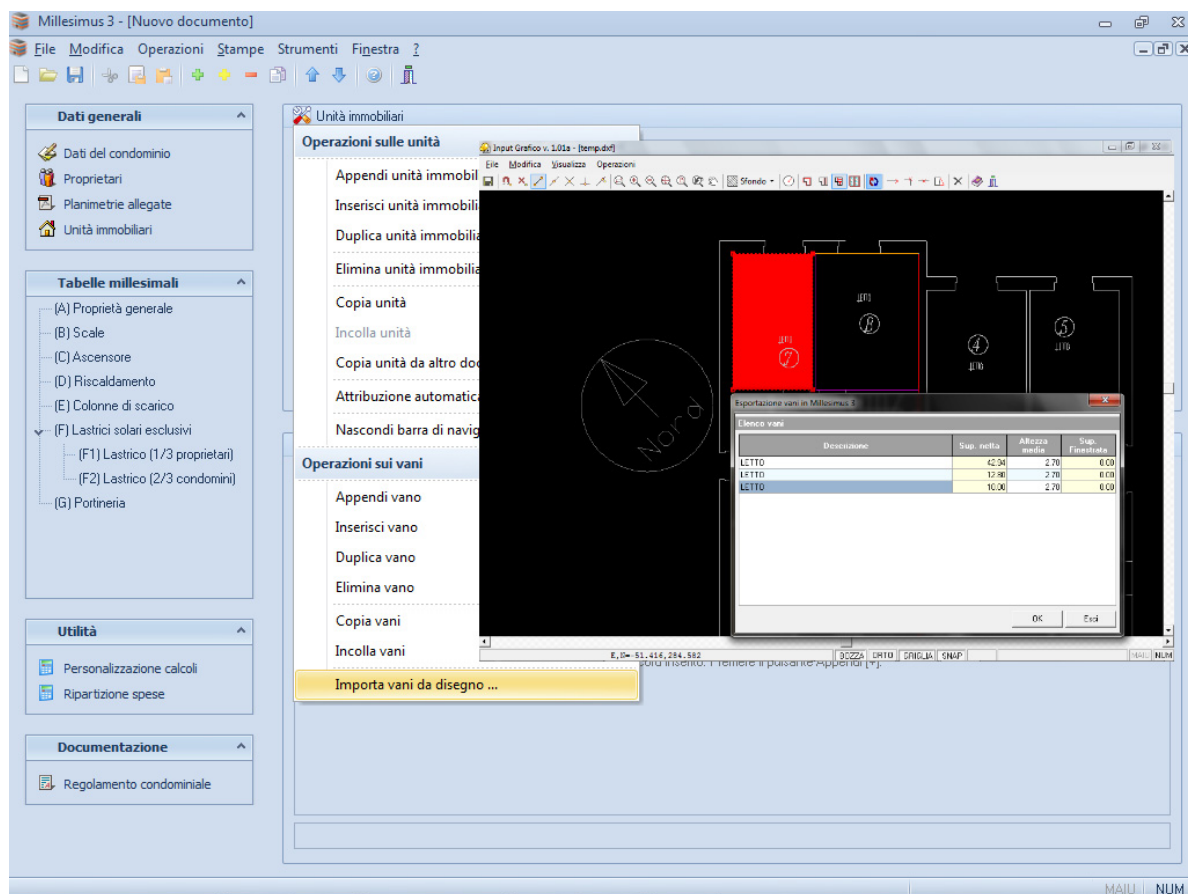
Millesimus 3 - [Nuovo documento]

File Modifica Operazioni Stampe Strumenti Finestra ?

Dati generali

Dati del condominio
Proprietari
Planimetrie allegate
Unità immobiliari

Tabelle millesimali

(A) Proprietà generale
(B) Scale
(C) Ascensore
(D) Riscaldamento
(E) Colonne di scarico
(F) Lastrici solari esclusivi
(F1) Lastrico (1/3 proprietari)
(F2) Lastrico (2/3 condomini)
(G) Portineria

Utilità

Personalizzazione calcoli
Ripartizione spese

Documentazione

Regolamento condominiale

Unità immobiliari

Operazioni sulle unità

Appendi unità immobil
Inserisci unità immobili
Duplica unità immobilia
Elimina unità immobilia
Copia unità
Incolla unità
Copia unità da altro doc
Attribuzione automatica
Nascondi barra di navig

Operazioni sui vani

Appendi vano
Inserisci vano
Duplica vano
Elimina vano
Copia vani
Incolla vani
Importa vani da disegno ...

Input Grafico v. 1.01a - [temp.dxf]

File Modifica Visualizza Operazioni

Sfondo

LETTO
LETTO
LETTO
LETTO
7
8
4
5
Nord

Esportazione vani in Millesimus 3

Elenco vani

| Descrizione | Sup. netta | Altezza media | Sup. Finestrata |
|---|---|---|---|
| LETTO | 42.34 | 2.70 | 0.00 |
| LETTO | 12.80 | 2.70 | 0.00 |
| LETTO | 10.00 | 2.70 | 0.00 |

OK
Esci

E,N=-51.416,284.582
BOZZA ORTO GRIGLIA SNAP
MAIU NUM

record inserito. Premere il pulsante Appendi [+].

MAIU NUM